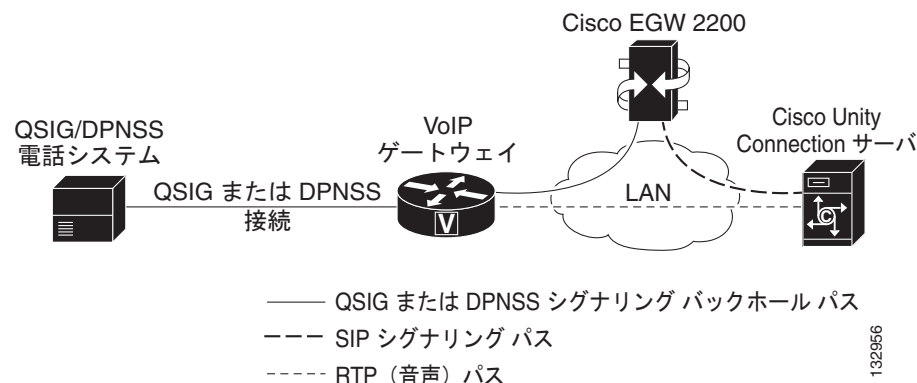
Cisco EGW 2200

QSIG/DPNSS
電話システム

VoIP
ゲートウェイ

Cisco Unity
Connection サーバ

QSIG または DPNSS
接続

LAN

V

C

—— QSIG または DPNSS シグナリング バックホール パス
– – – SIP シグナリング パス
- - - - - RTP（音声）パス

132956